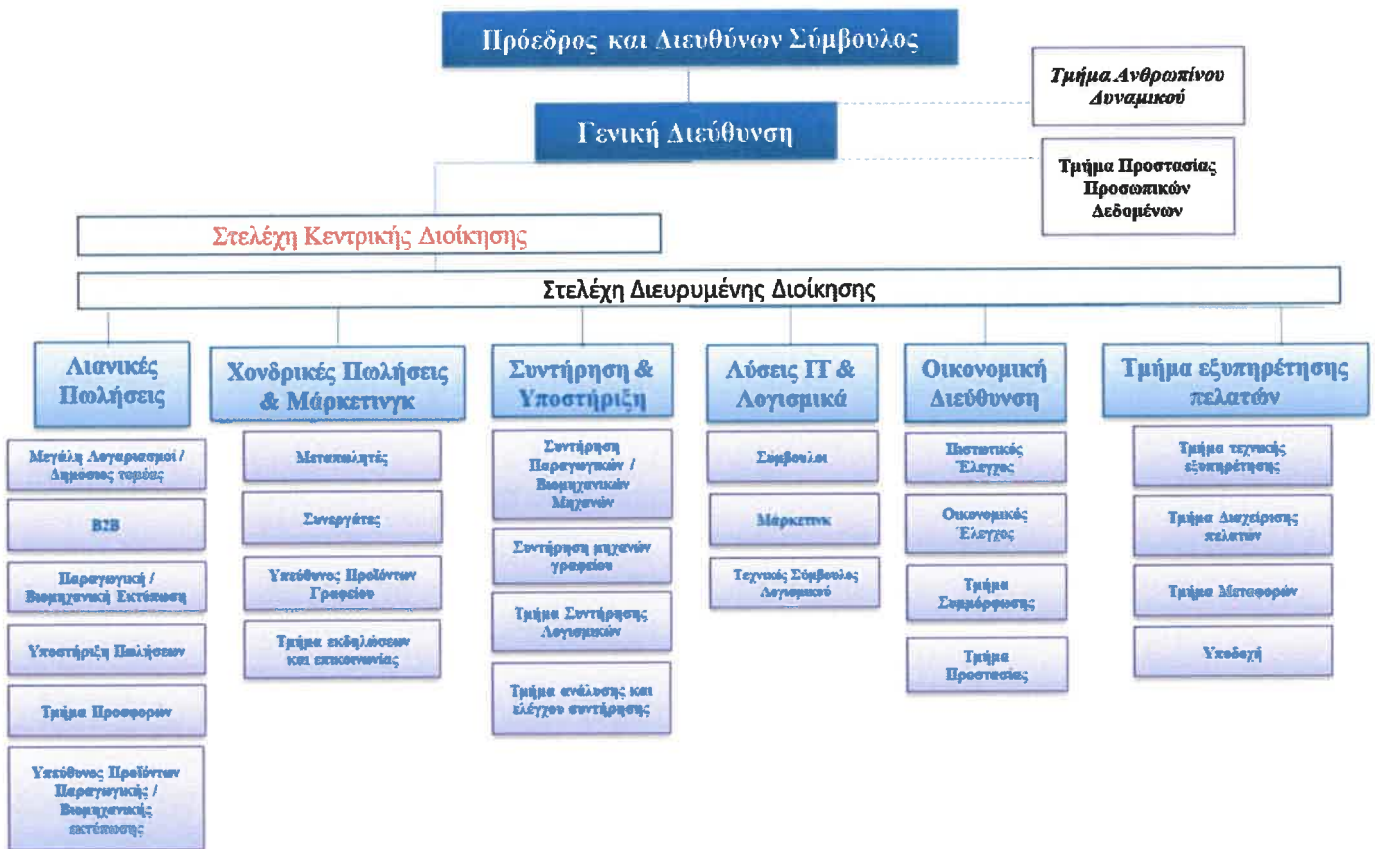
Πρόεδρος και Διευθύνων Σύμβουλος

Τμήμα Ανθρωπίνου Δυναμικού

Γενική Διεύθυνση

Τμήμα Προστασίας Προσωπικών Δεδομένων

Στελέχη Κεντρικής Διοίκησης

Στελέχη Διευρυμένης Διοίκησης

Λιανικές Πωλήσεις

Μεγάλοι Λογαριασμοί / Δημόσιος τομέας

B2B

Παραγωγική / Βιομηχανική Εκτύπωση

Υποστήριξη Πωλήσεων

Τμήμα Προσφορών

Υπεύθυνος Προϊόντων Παραγωγικής / Βιομηχανικής εκτύπωσης

Χονδρικές Πωλήσεις & Μάρκετινγκ

Μεταπωλητές

Συνεργάτες

Υπεύθυνος Προϊόντων Γραφείου

Τμήμα εκδηλώσεων και επικοινωνίας

Συντήρηση & Υποστήριξη

Συντήρηση Παραγωγικών / Βιομηχανικών Μηχανών

Συντήρηση μηχανών γραφείου

Τμήμα Συντήρησης Λογισμικών

Τμήμα ανάλυσης και ελέγχου συντήρησης

Λύσεις IT & Λογισμικά

Σύμβουλοι

Μάρκετινκ

Τεχνικός Σύμβουλος Λογισμικού

Οικονομική Διεύθυνση

Πιστωτικός Έλεγχος

Οικονομικός Έλεγχος

Τμήμα Συμμόρφωσης

Τμήμα Προστασίας

Τμήμα εξυπηρέτησης πελατών

Τμήμα τεχνικής εξυπηρέτησης

Τμήμα Διαχείρισης πελατών

Τμήμα Μεταφορών

Υποδοχή